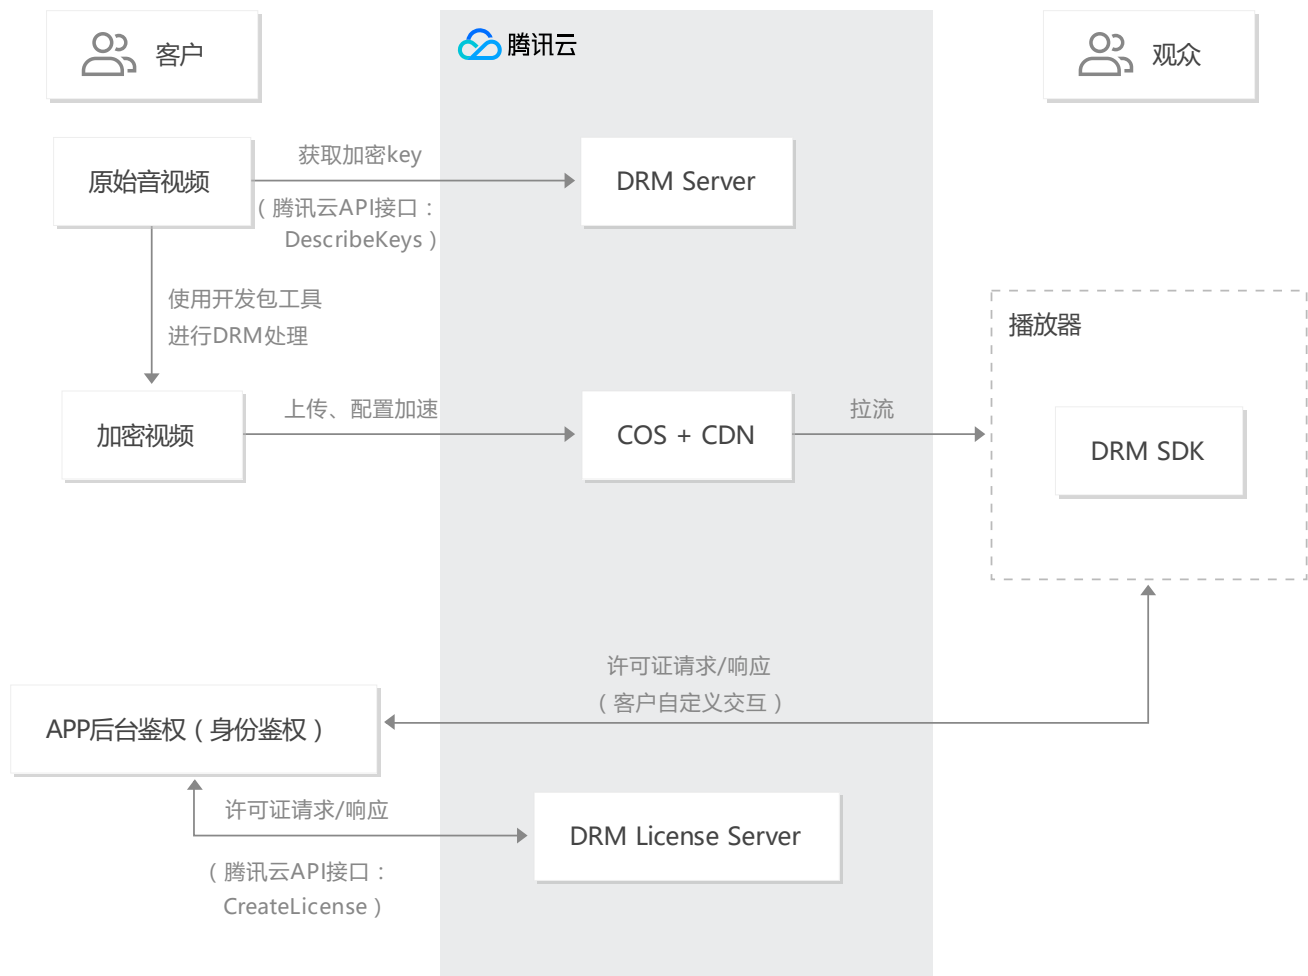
客户

腾讯云

观众

原始音视频

获取加密key

（腾讯云API接口：DescribeKeys）

DRM Server

使用开发包工具
进行DRM处理

播放器

加密视频

上传、配置加速

COS + CDN

拉流

DRM SDK

许可证请求/响应
（客户自定义交互）

APP后台鉴权（身份鉴权）

许可证请求/响应

DRM License Server

（腾讯云API接口：CreateLicense）